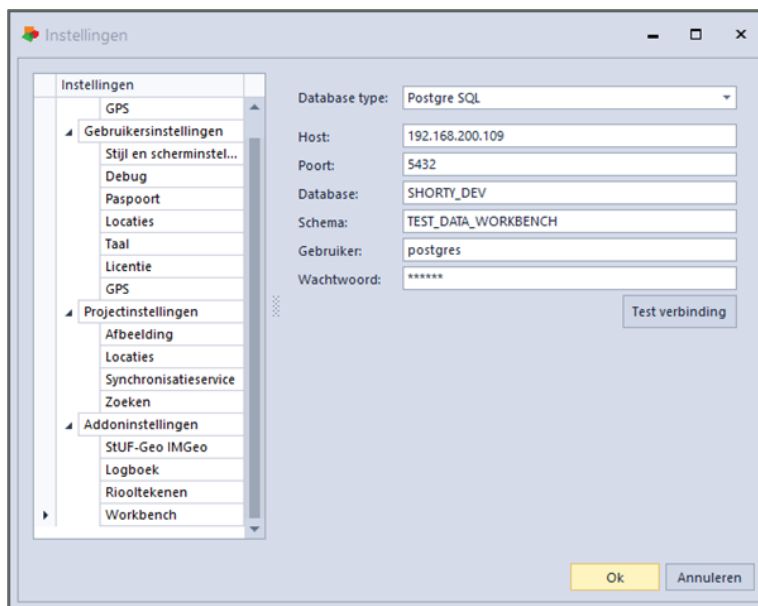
Instellingen

Instellingen
GPS
Gebruikersinstellingen
Stijl en scherminstel...
Debug
Paspoort
Locaties
Taal
Licentie
GPS
Projectinstellingen
Afbeelding
Locaties
Synchronisatieservice
Zoeken
Addoninstellingen
StUF-Geo IMGeo
Logboek
Riooltekenen
Workbench

Database type: Postgre SQL
Host: 192.168.200.109
Poort: 5432
Database: SHORTY_DEV
Schema: TEST_DATA_WORKBENCH
Gebruiker: postgres
Wachtwoord: ******

Test verbinding

Ok
Annuleren